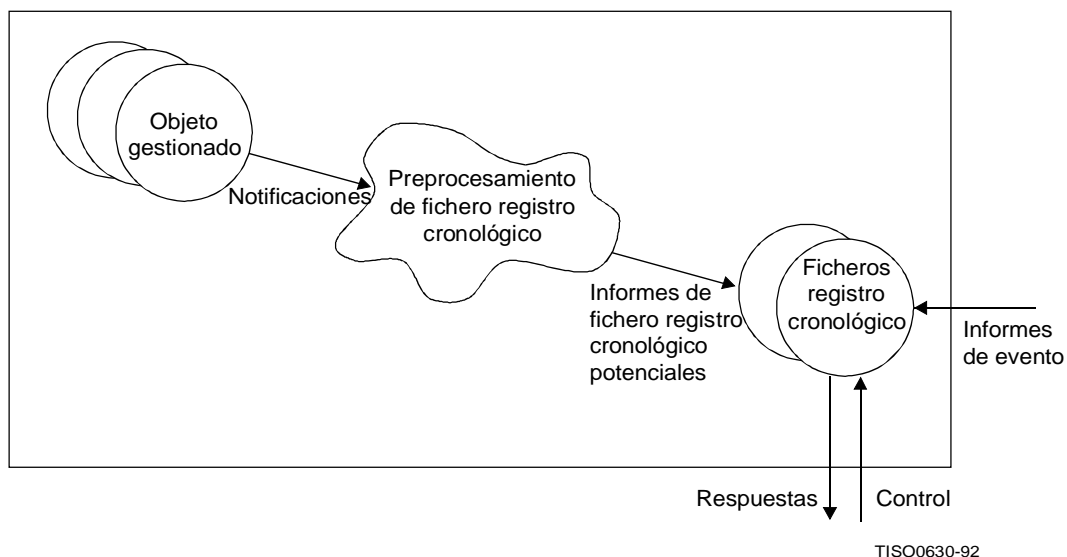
Objeto gestionado

Notificaciones

Preprocesamiento de fichero registro cronológico

Informes de fichero registro cronológico potenciales

Ficheros registro cronológico

Informes de evento

Respuestas

Control

TISO0630-92